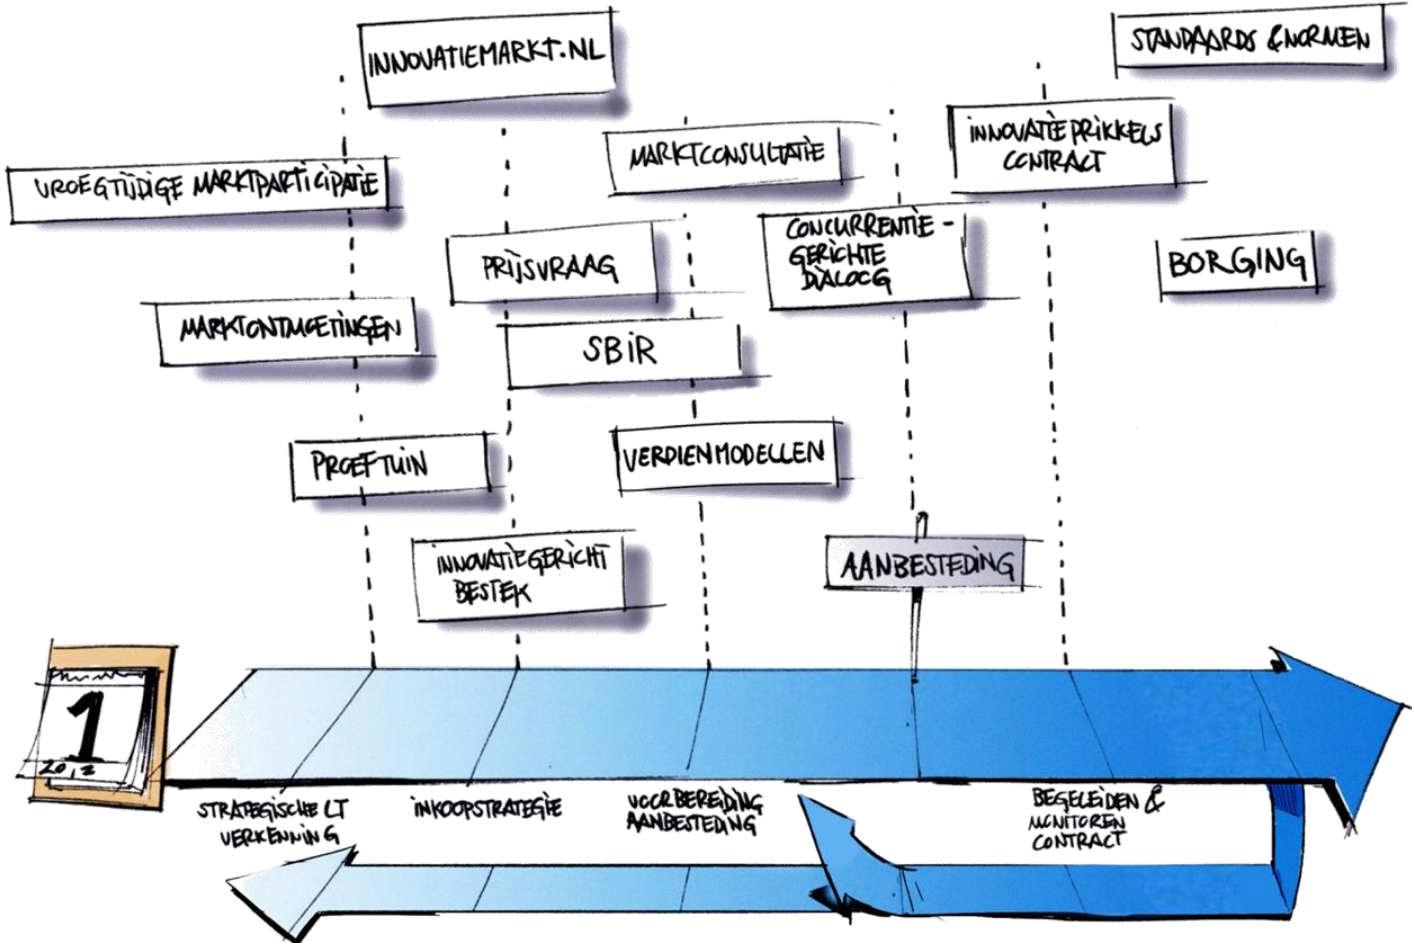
INNOVATIEMARKT.NL

STANDAARDS & NORMEN

MARKTCONSULTATIE

INNOVATIE PRIKKELS CONTRACT

VROEGTIJDIGE MARKTPARTICIPATIE

CONCURRENTIE - GERICHTE DIALOOG

PRIJSVRAAG

BORGING

MARKTONTMOETINGEN

SBIR

PROEFTUIN

VERDIENMODELLEN

INNOVATIEGERICHT BESTEK

AANBESTEDING

1

2012

STRATEGISCHE LT VERKENNING

INKOOPSTRATEGIE

VOORBEREIDING AANBESTEDING

BEGELEIDEN & MONITOREN CONTRACT